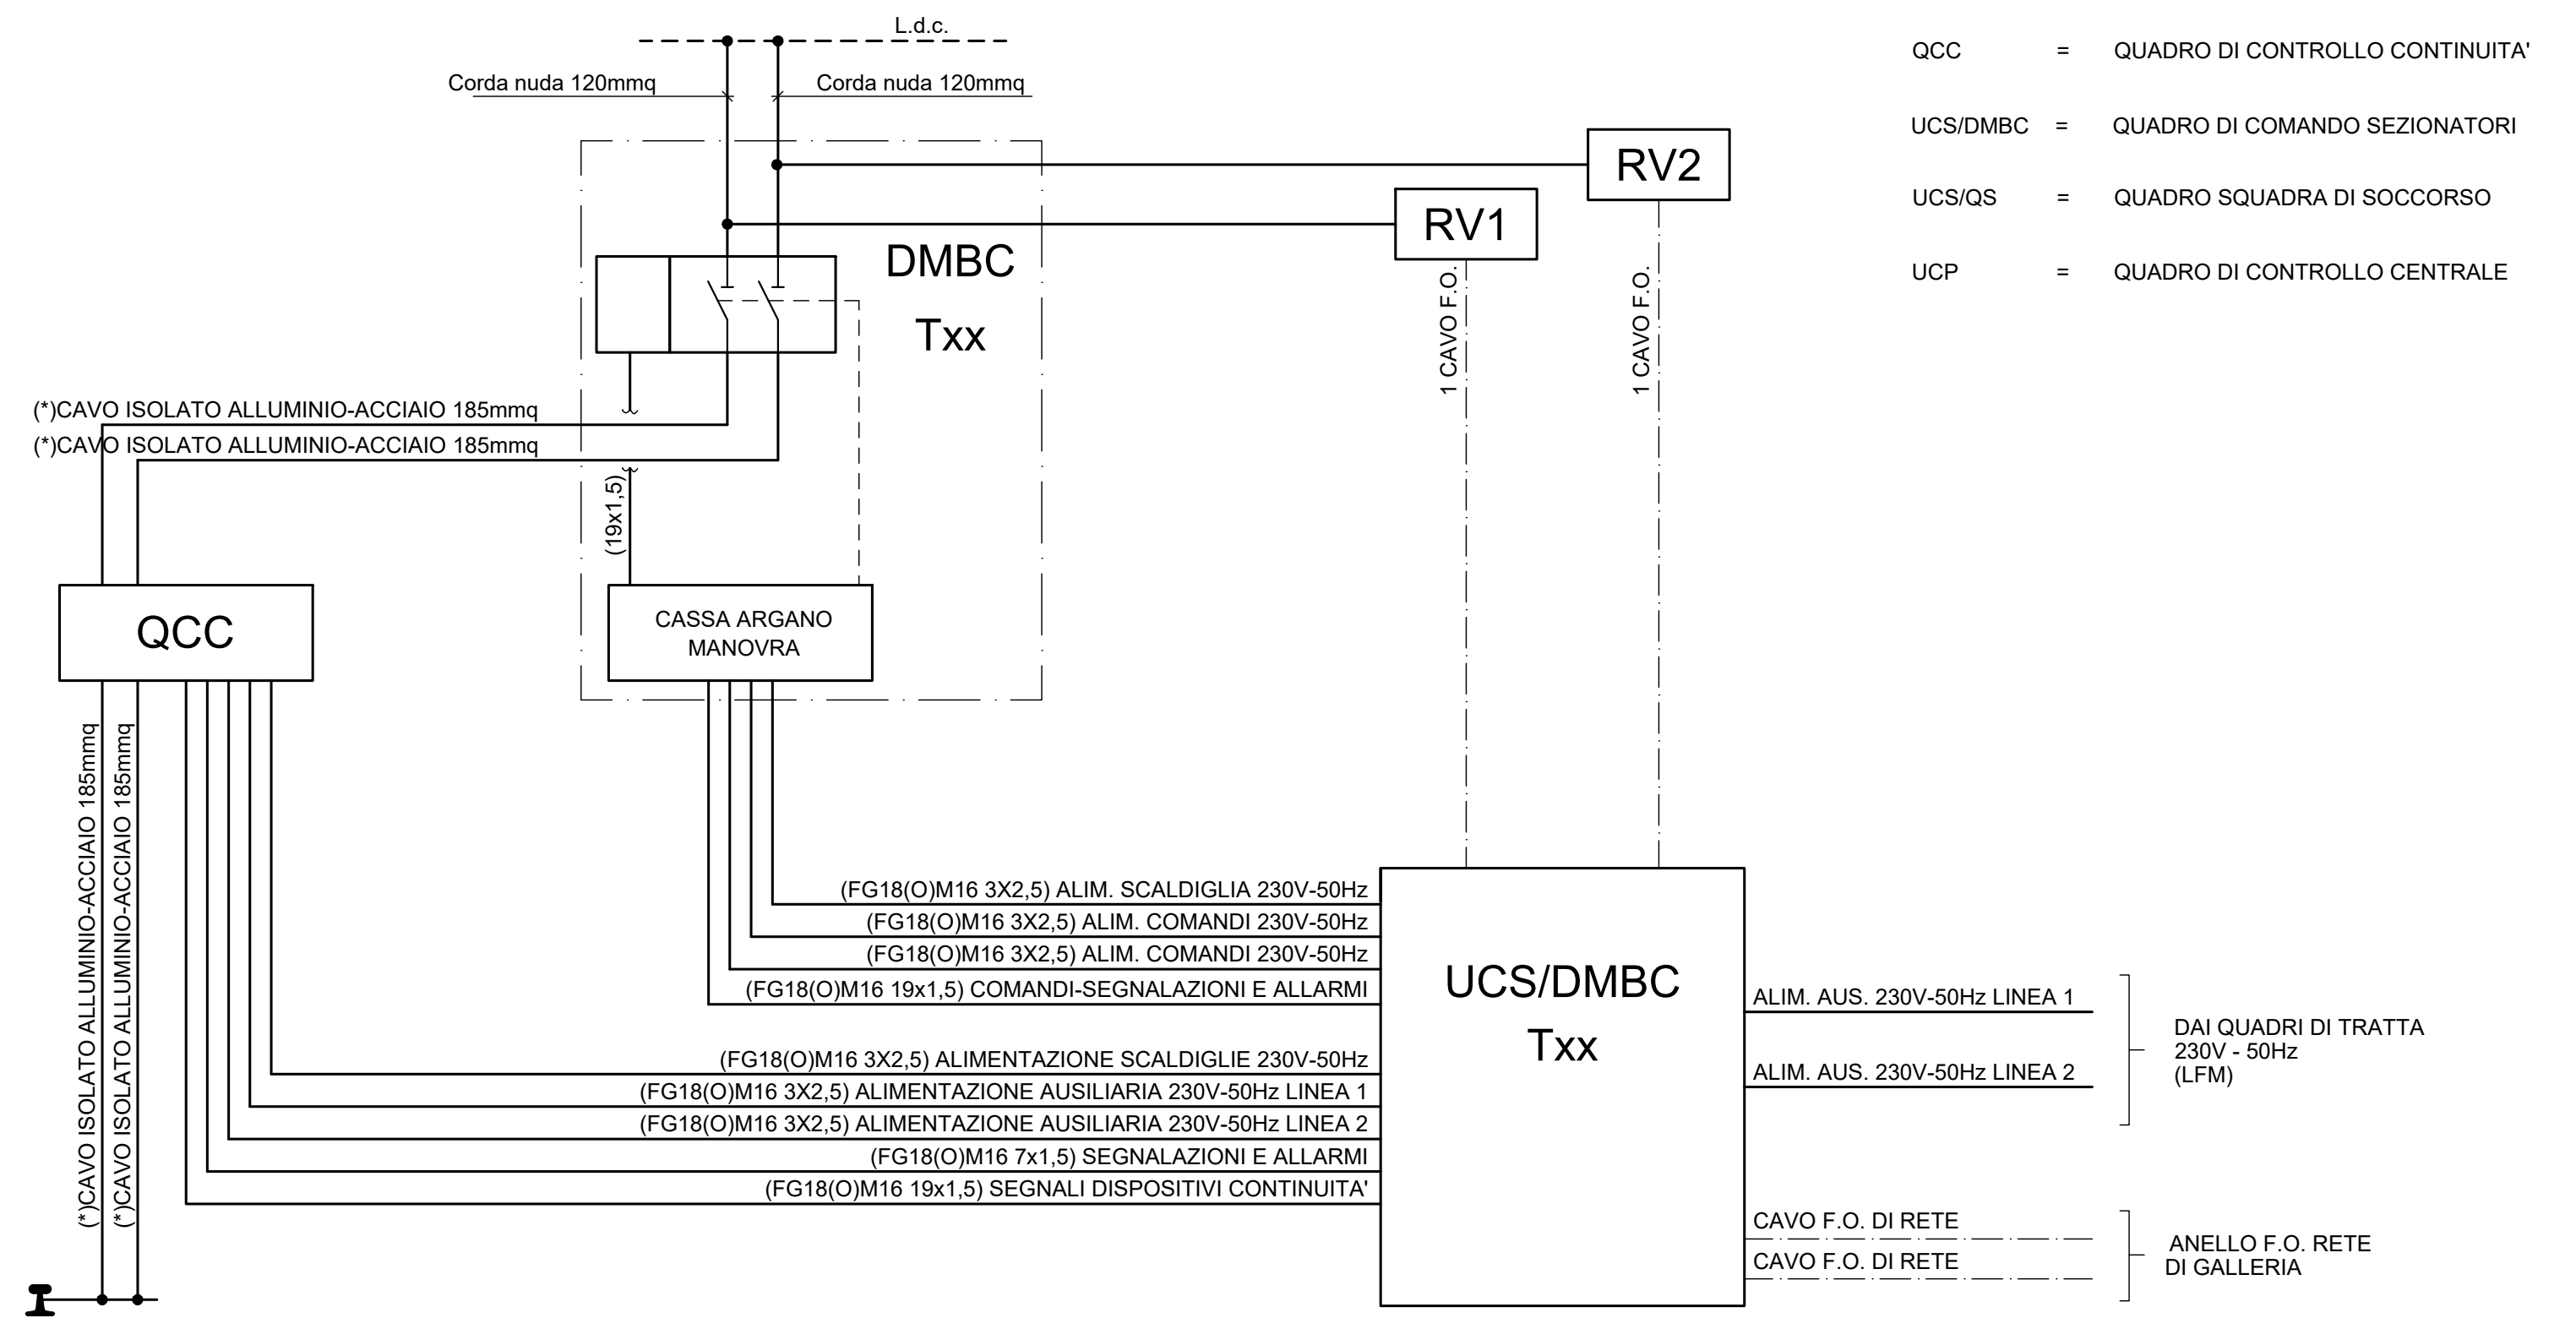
L.d.c.

Corda nuda 120mmq

Corda nuda 120mmq

QCC = QUADRO DI CONTROLLO CONTINUITA'

UCS/DMBC = QUADRO DI COMANDO SEZIONATORI

UCS/QS = QUADRO SQUADRA DI SOCCORSO

UCP = QUADRO DI CONTROLLO CENTRALE

RV2

RV1

DMBC

Txx

1 CAVO F.O.

1 CAVO F.O.

(*)CAVO ISOLATO ALLUMINIO-ACCIAIO 185mmq

(*)CAVO ISOLATO ALLUMINIO-ACCIAIO 185mmq

(19x1,5)

QCC

CASSA ARGANO MANOVRA

(*)CAVO ISOLATO ALLUMINIO-ACCIAIO 185mmq

(*)CAVO ISOLATO ALLUMINIO-ACCIAIO 185mmq

(FG18(O)M16 3X2,5) ALIM. SCALDIGLIA 230V-50Hz

(FG18(O)M16 3X2,5) ALIM. COMANDI 230V-50Hz

(FG18(O)M16 3X2,5) ALIM. COMANDI 230V-50Hz

(FG18(O)M16 19x1,5) COMANDI-SEGNALAZIONI E ALLARMI

UCS/DMBC

Txx

ALIM. AUS. 230V-50Hz LINEA 1

ALIM. AUS. 230V-50Hz LINEA 2

DAI QUADRI DI TRATTA 230V - 50Hz (LFM)

(FG18(O)M16 3X2,5) ALIMENTAZIONE SCALDIGLIE 230V-50Hz

(FG18(O)M16 3X2,5) ALIMENTAZIONE AUSILIARIA 230V-50Hz LINEA 1

(FG18(O)M16 3X2,5) ALIMENTAZIONE AUSILIARIA 230V-50Hz LINEA 2

(FG18(O)M16 7x1,5) SEGNALAZIONI E ALLARMI

(FG18(O)M16 19x1,5) SEGNALI DISPOSITIVI CONTINUITA'

CAVO F.O. DI RETE

CAVO F.O. DI RETE

ANELLO F.O. RETE DI GALLERIA